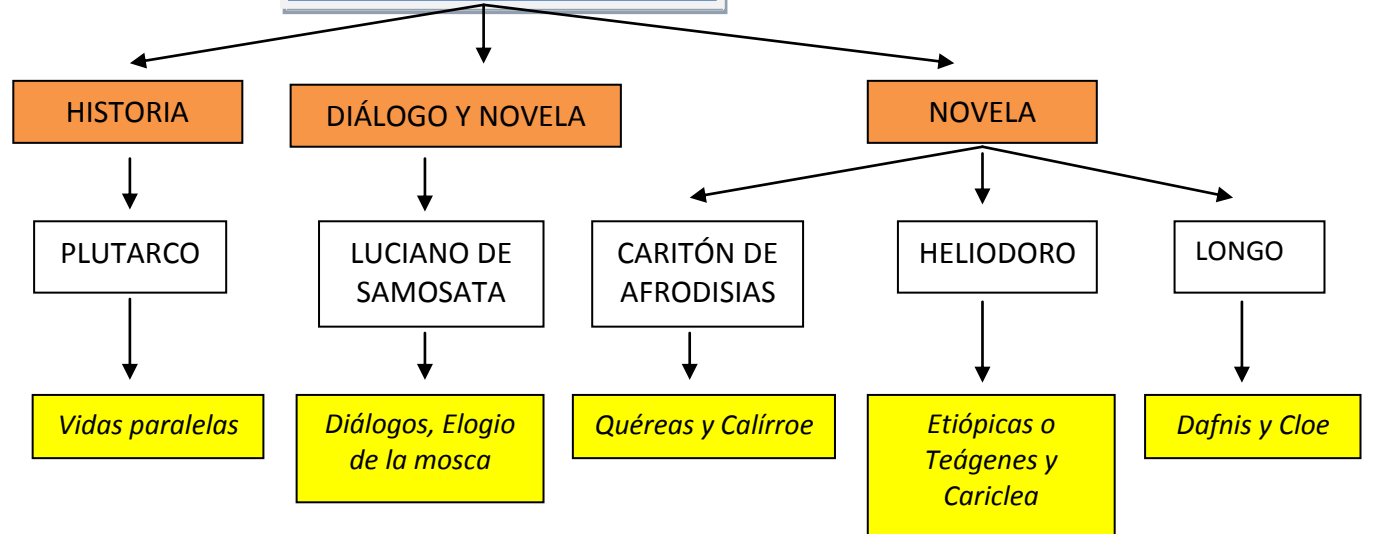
HISTORIA

PLUTARCO

*Vidas paralelas*

DIÁLOGO Y NOVELA

LUCIANO DE SAMOSATA

*Diálogos, Elogio de la mosca*

NOVELA

CARITÓN DE AFRODISIAS

*Quéreas y Calírroe*

HELIODORO

*Etiópicas o Teágenes y Cariclea*

LONGO

*Dafnis y Cloe*